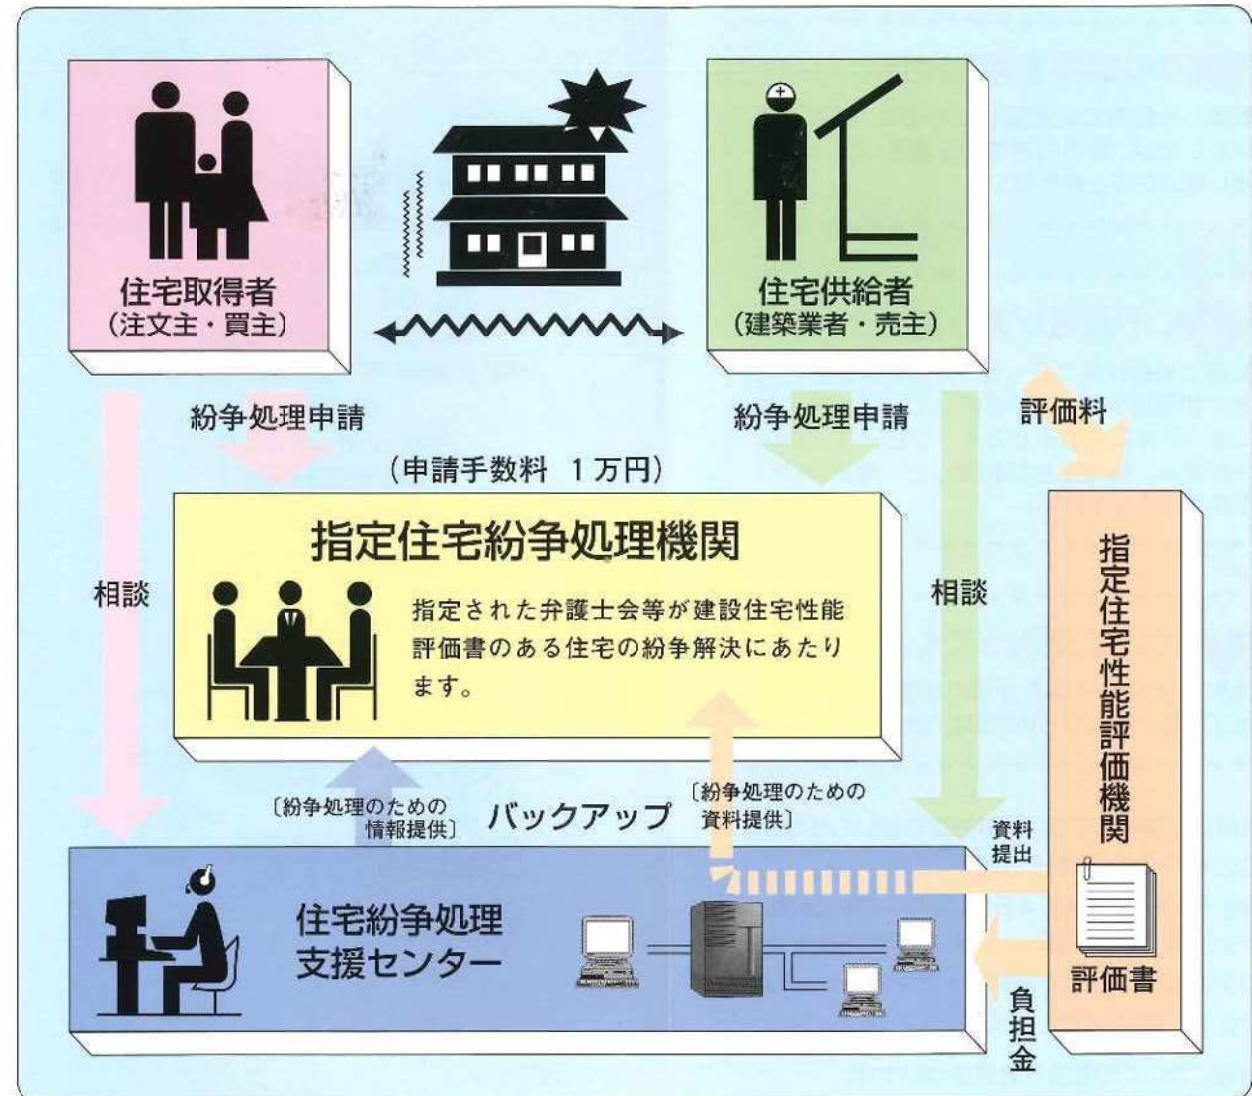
住宅取得者
（注文主・買主）

住宅供給者
（建築業者・売主）

紛争処理申請

紛争処理申請

評価料

（申請手数料　1万円）

指定住宅紛争処理機関

指定された弁護士会等が建設住宅性能評価書のある住宅の紛争解決にあたります。

相談

相談

指定住宅性能評価機関

〔紛争処理のための情報提供〕

バックアップ

〔紛争処理のための資料提供〕

資料提出

住宅紛争処理支援センター

評価書

負担金